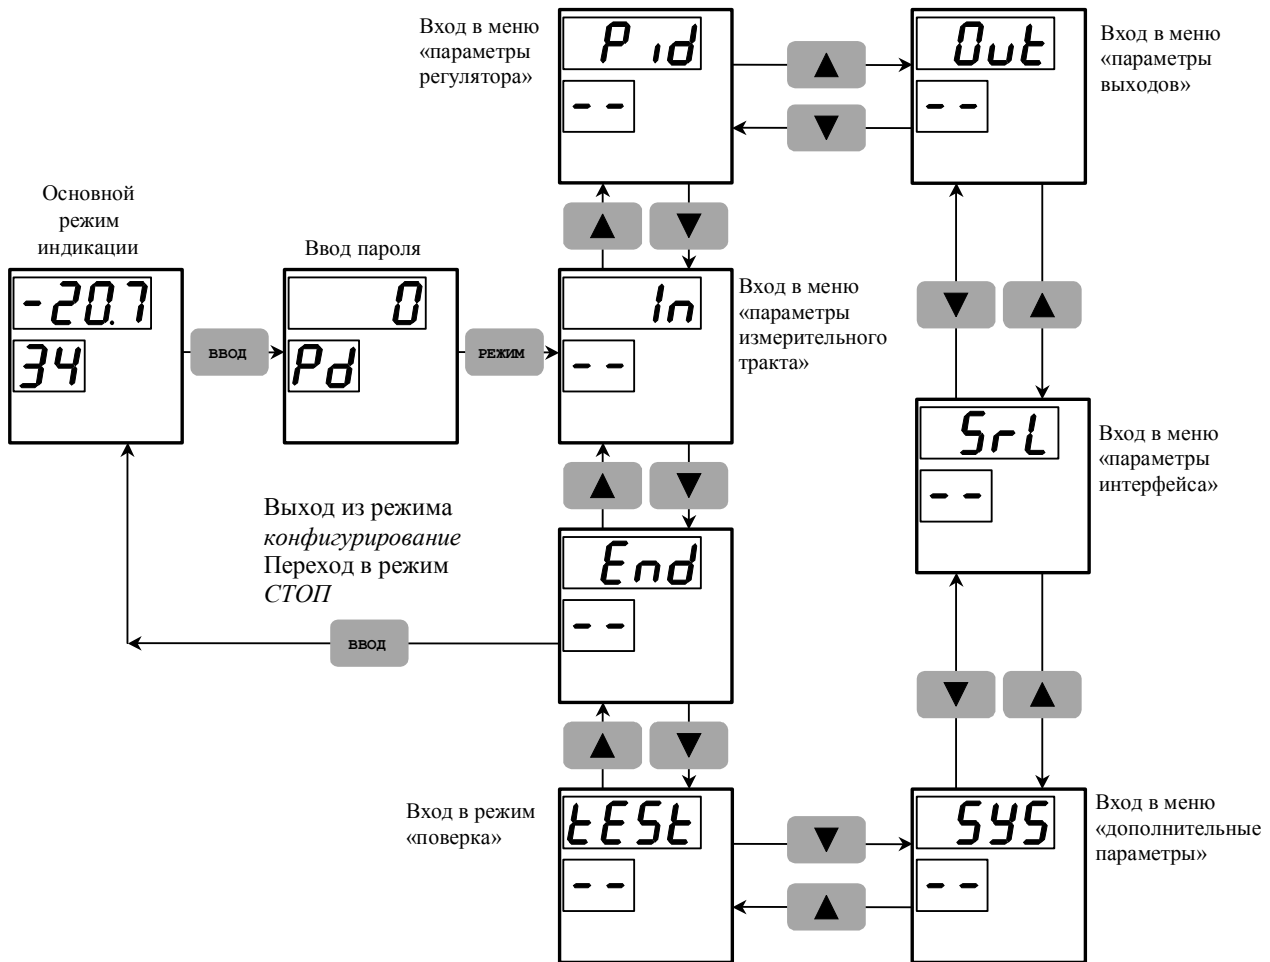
Вход в меню «параметры регулятора»

P id

- -

Out

- -

Вход в меню «параметры выходов»

Основной режим индикации

-20.7

34

ВВОД

Ввод пароля

0

Pd

РЕЖИМ

In

- -

Вход в меню «параметры измерительного тракта»

SrL

- -

Вход в меню «параметры интерфейса»

Выход из режима *конфигурирование* Переход в режим *СТОП*

End

- -

ВВОД

Вход в режим «поверка»

tESt

- -

SYS

- -

Вход в меню «дополнительные параметры»